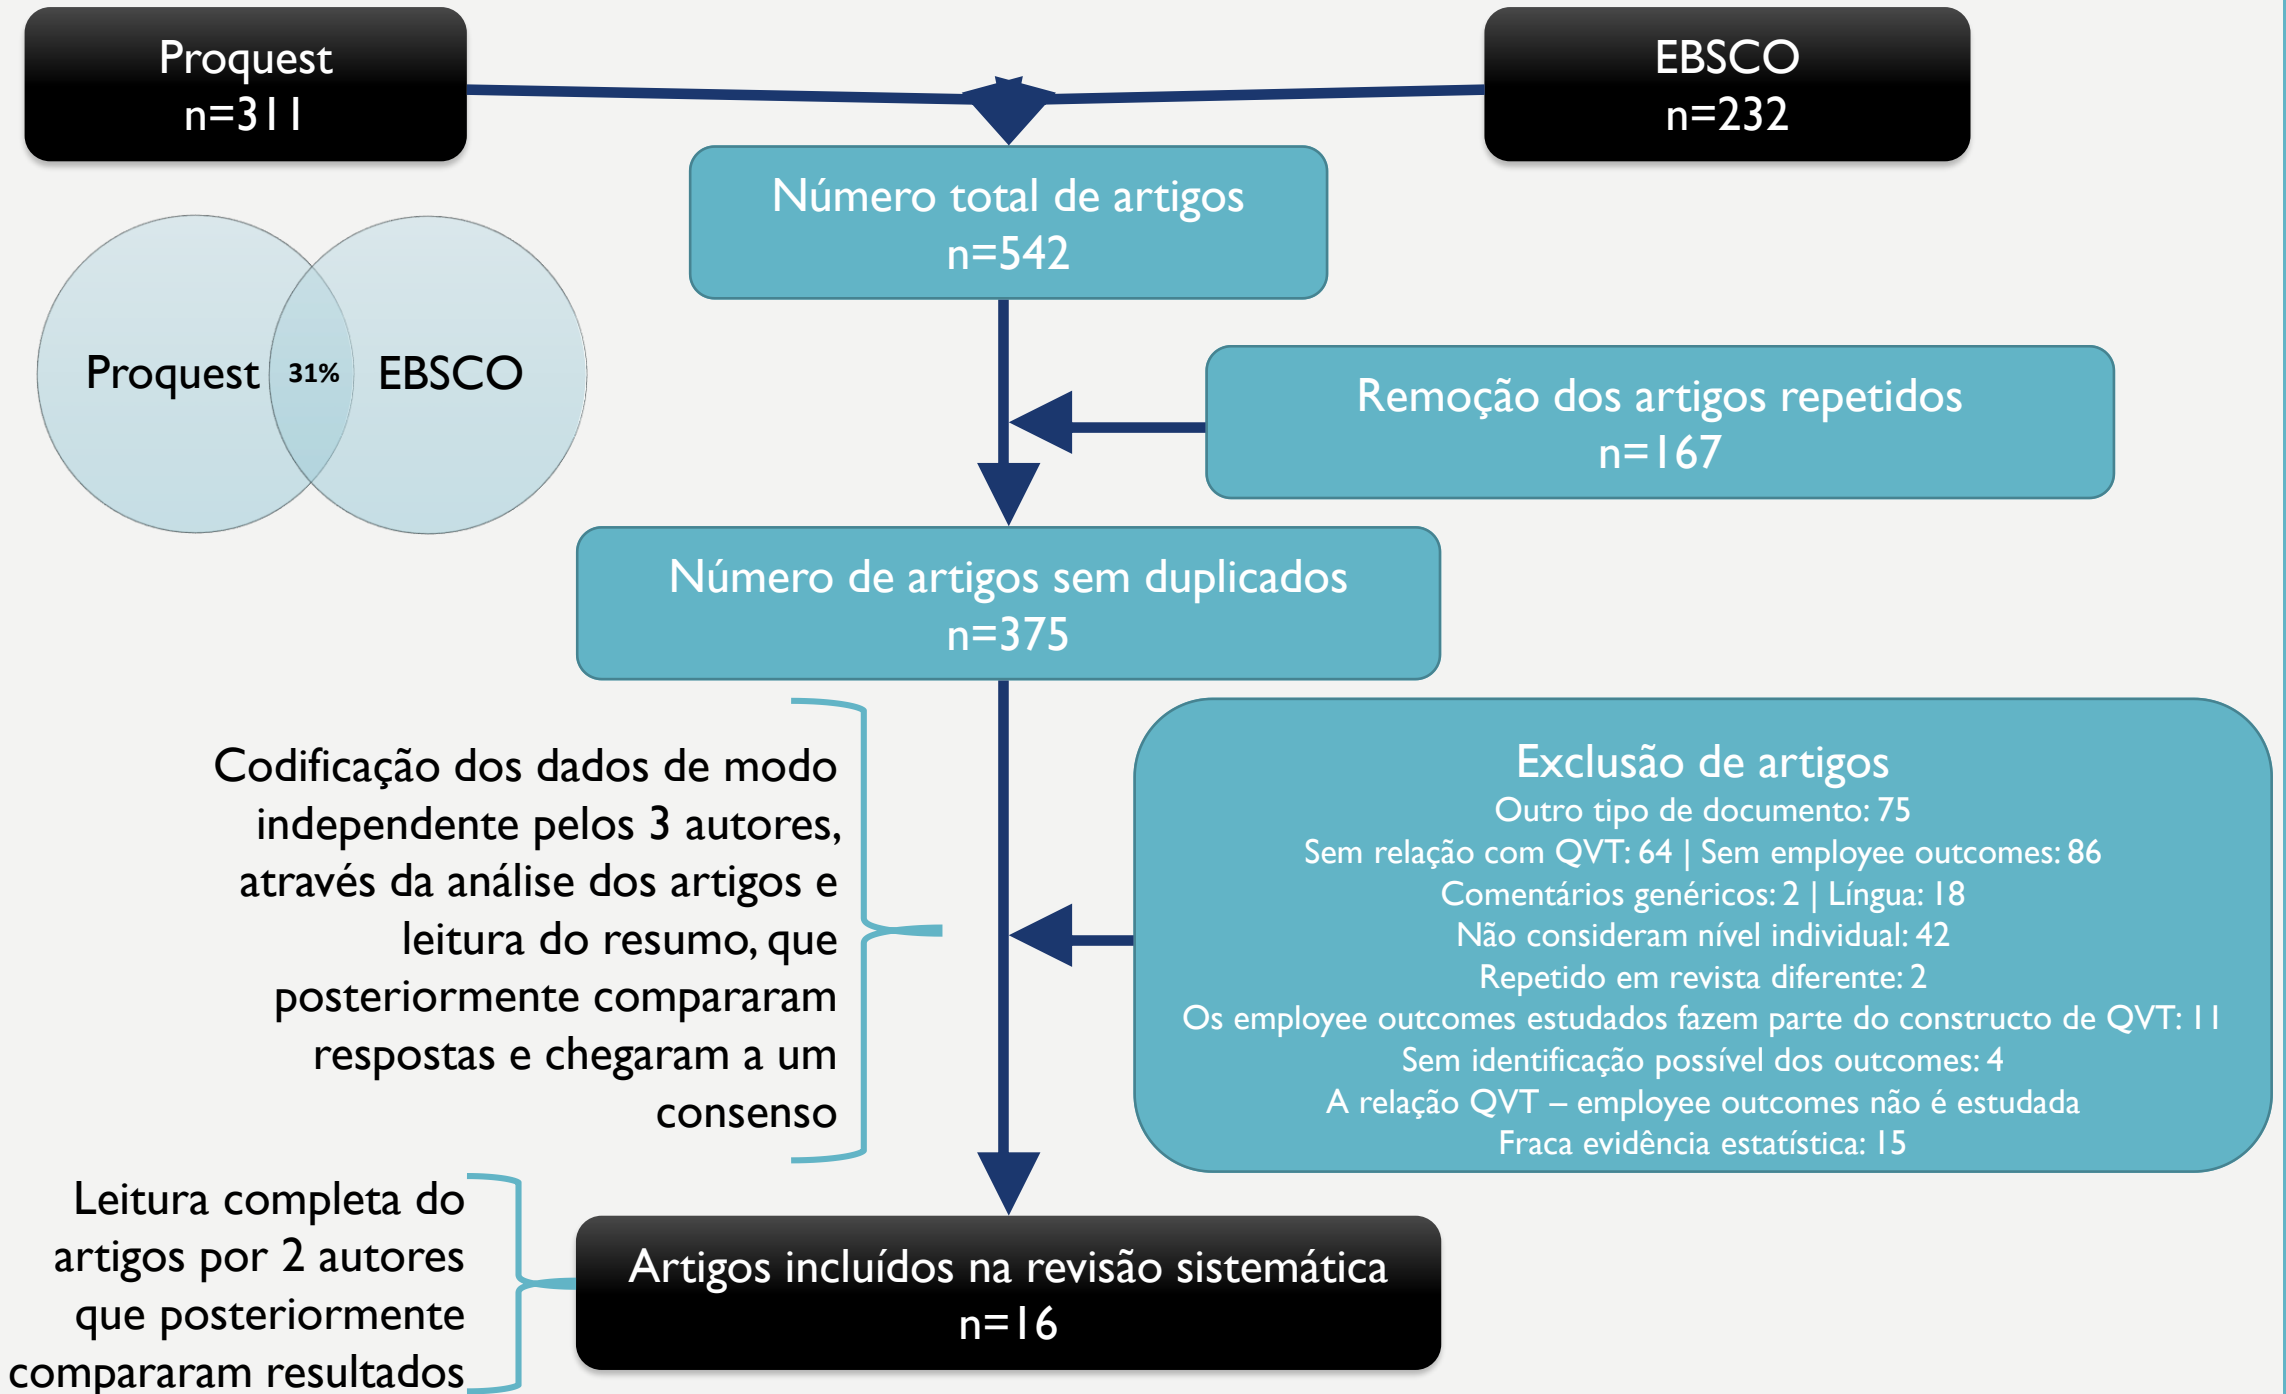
Proquest
n=311

EBSCO
n=232

Número total de artigos
n=542

Proquest 31% EBSCO

Remoção dos artigos repetidos
n=167

Número de artigos sem duplicados
n=375

Codificação dos dados de modo independente pelos 3 autores, através da análise dos artigos e leitura do resumo, que posteriormente compararam respostas e chegaram a um consenso

Exclusão de artigos
Outro tipo de documento: 75
Sem relação com QVT: 64 | Sem employee outcomes: 86
Comentários genéricos: 2 | Língua: 18
Não consideram nível individual: 42
Repetido em revista diferente: 2
Os employee outcomes estudados fazem parte do constructo de QVT: 11
Sem identificação possível dos outcomes: 4
A relação QVT – employee outcomes não é estudada
Fraca evidência estatística: 15

Leitura completa do artigos por 2 autores que posteriormente compararam resultados

Artigos incluídos na revisão sistemática
n=16